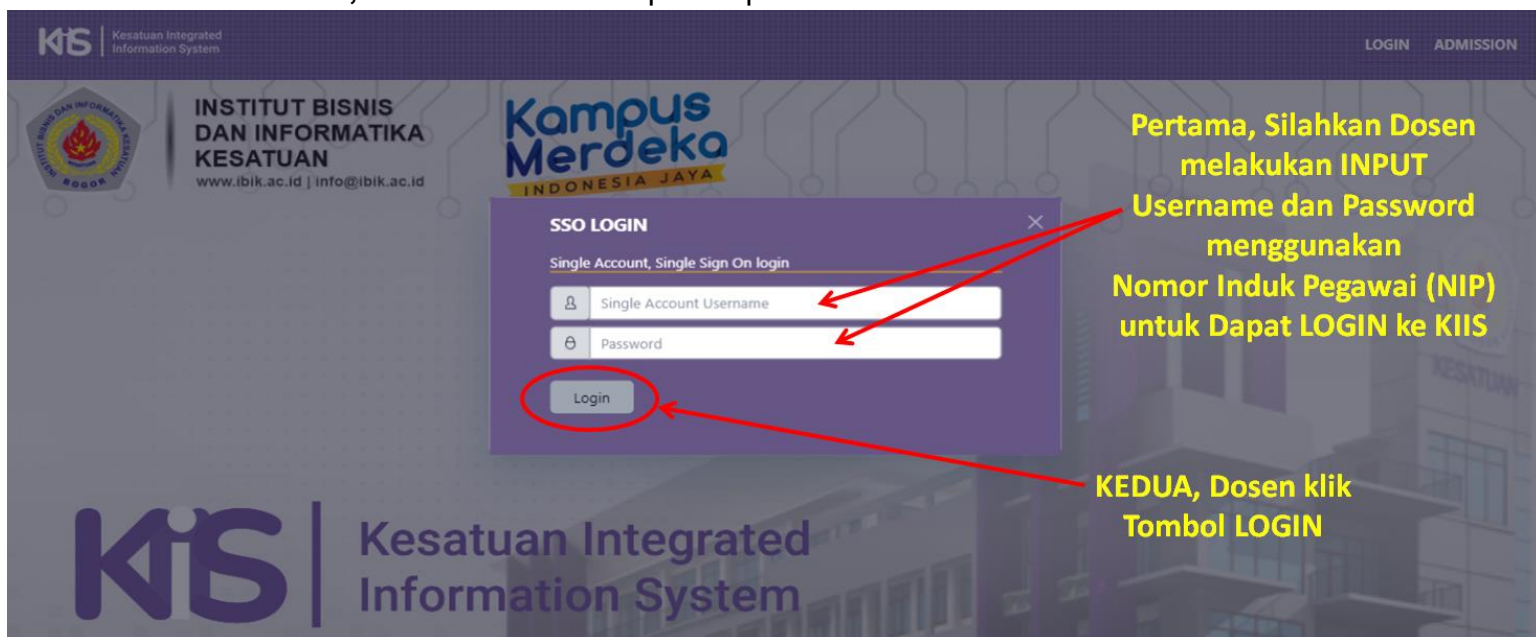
KIIS Kesatuan Integrated Information System

LOGIN ADMISSION

INSTITUT BISNIS DAN INFORMATIKA KESATUAN
www.ibik.ac.id | info@ibik.ac.id

INSTITUT BISNIS DAN INFORMATIKA KESATUAN BOGOR

Kampus Merdeka
INDONESIA JAYA

SSO LOGIN
Single Account, Single Sign On login
Single Account Username
Password
Login

Pertama, Silahkan Dosen melakukan INPUT Username dan Password menggunakan Nomor Induk Pegawai (NIP) untuk Dapat LOGIN ke KIIS

KEDUA, Dosen klik Tombol LOGIN

KESATUAN

KIIS Kesatuan Integrated Information System